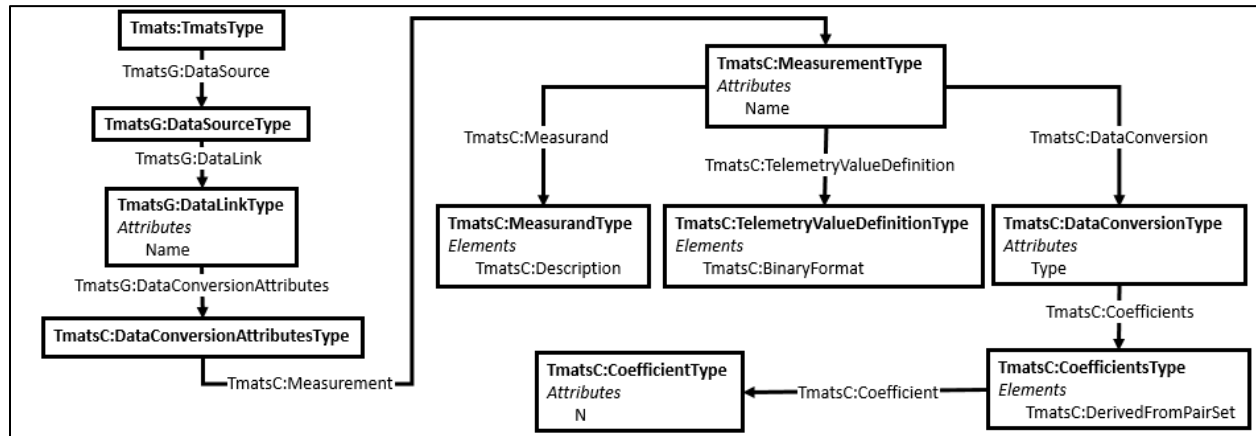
Tmats:TmatsType

TmatsG:DataSource

TmatsG:DataSourceType

TmatsG:DataLink

TmatsG:DataLinkType
*Attributes*
Name

TmatsG:DataConversionAttributes

TmatsC:DataConversionAttributesType

TmatsC:Measurement

TmatsC:MeasurementType
*Attributes*
Name

TmatsC:Measurand

TmatsC:TelemetryValueDefinition

TmatsC:DataConversion

TmatsC:MeasurandType
*Elements*
TmatsC:Description

TmatsC:TelemetryValueDefinitionType
*Elements*
TmatsC:BinaryFormat

TmatsC:DataConversionType
*Attributes*
Type

TmatsC:Coefficients

TmatsC:CoefficientType
*Attributes*
N

TmatsC:Coefficient

TmatsC:CoefficientsType
*Elements*
TmatsC:DerivedFromPairSet